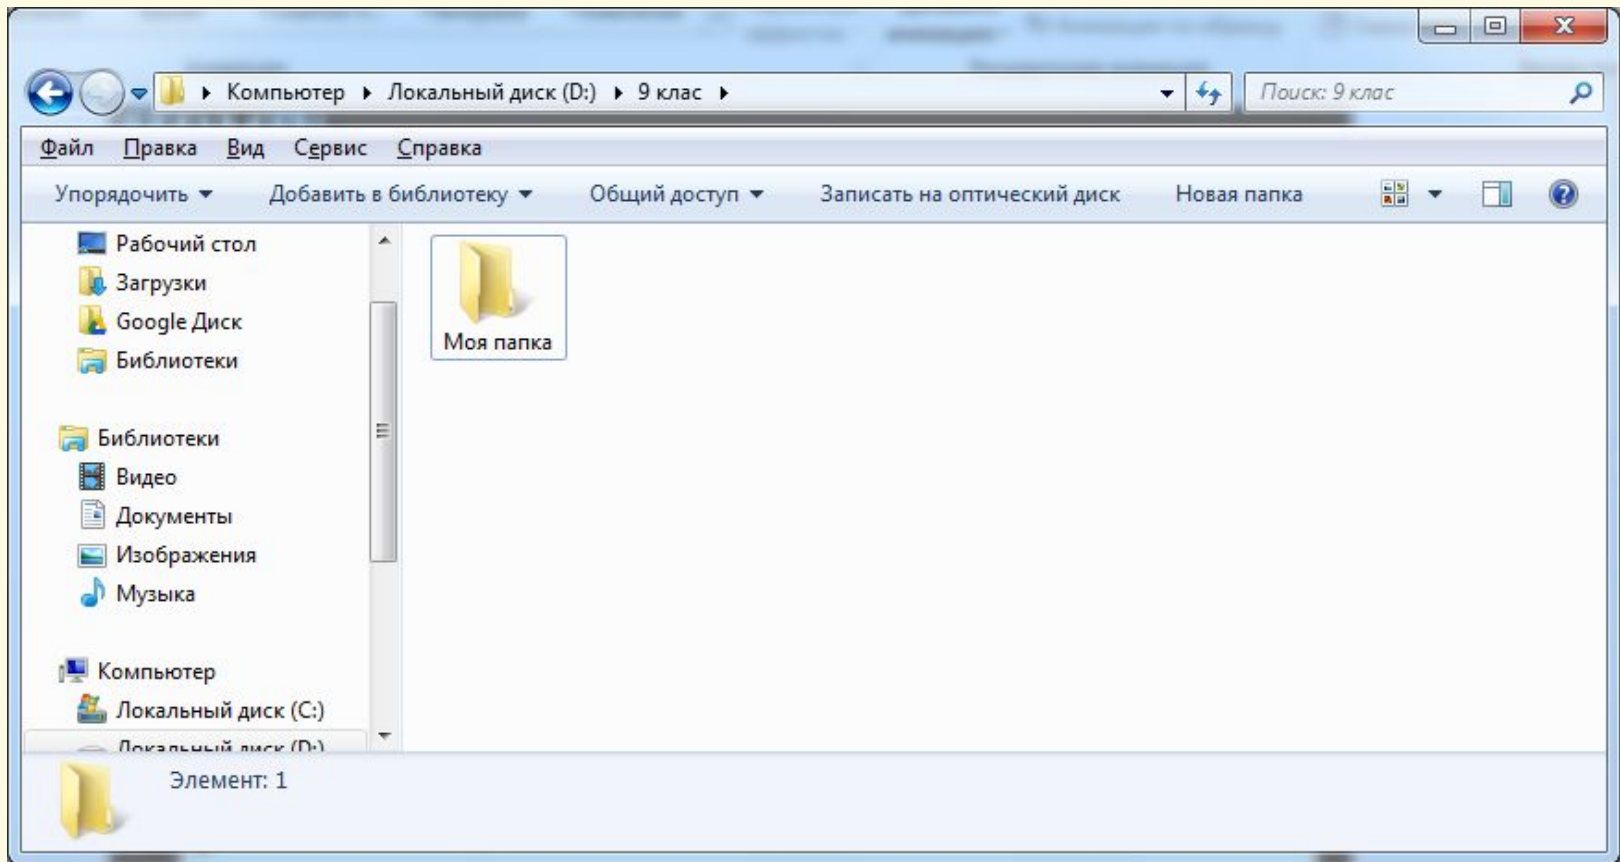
▸ Компьютер ▸ Локальный диск (D:) ▸ 9 клас ▸

Поиск: 9 клас

Файл Правка Вид Сервис Справка

Упорядочить ▾ Добавить в библиотеку ▾ Общий доступ ▾ Записать на оптический диск Новая папка

Рабочий стол
Загрузки
Google Диск
Библиотеки

Библиотеки
Видео
Документы
Изображения
Музыка

Компьютер
Локальный диск (C:)
Локальный диск (D:)

Моя папка

Элемент: 1